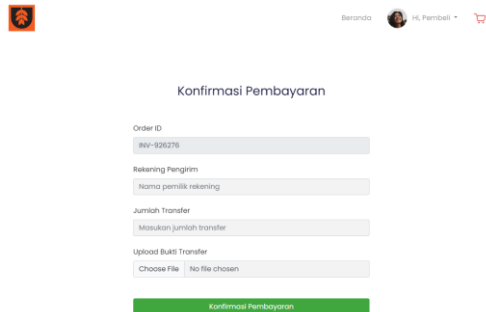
Beranda
Hi, Pembeli

Konfirmasi Pembayaran

Order ID
INV-926276

Rekening Pengirim
Nama pemilik rekening

Jumlah Transfer
Masukan jumlah transfer

Upload Bukti Transfer
Choose File No file chosen

Konfirmasi Pembayaran